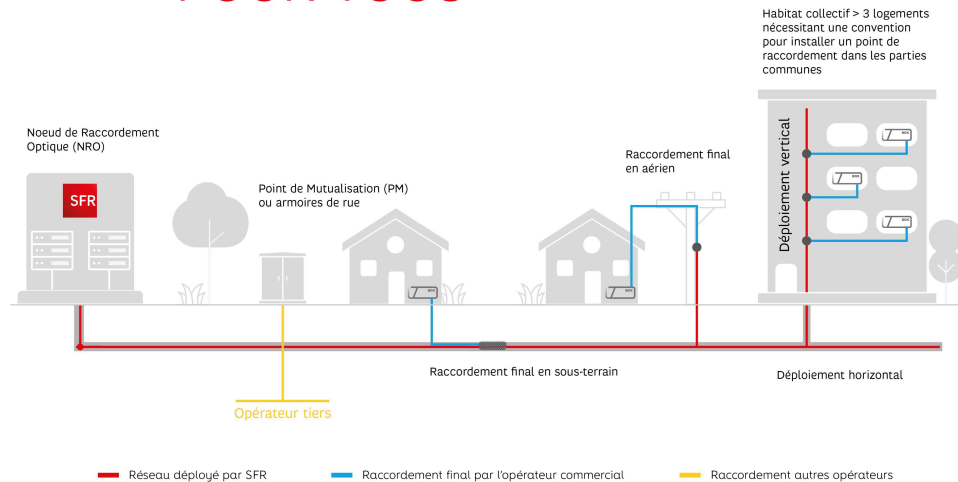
Habitat collectif > 3 logements nécessitant une convention pour installer un point de raccordement dans les parties communes

Noeud de Raccordement Optique (NRO)

SFR

Point de Mutualisation (PM) ou armoires de rue

Raccordement final en aérien

Déploiement vertical

Raccordement final en sous-terrain

Déploiement horizontal

Opérateur tiers

Réseau déployé par SFR

Raccordement final par l'opérateur commercial

Raccordement autres opérateurs